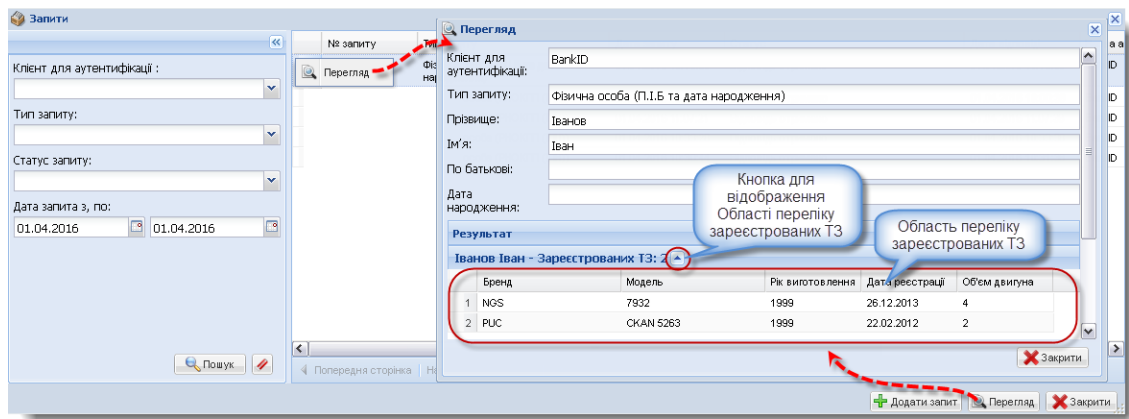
Запити

Клієнт для аутентифікації :

Тип запиту:

Статус запиту:

Дата запита з, по:
01.04.2016
01.04.2016

Пошук

№ запиту
Ти
Перегляд
Фіз
нар

Попередня сторінка
Н

Перегляд

Клієнт для аутентифікації: BankID
Тип запиту: Фізична особа (П.І.Б та дата народження)
Прізвище: Іванов
Ім'я: Іван
По батькові:
Дата народження:

Результат
Іванов Іван - Зареєстрованих ТЗ: 2

| | Бренд | Модель | Рік виготовлення | Дата реєстрації | Об'єм двигуна |
|---|---|---|---|---|---|
| 1 | NGS | 7932 | 1999 | 26.12.2013 | 4 |
| 2 | PUC | CKAN 5263 | 1999 | 22.02.2012 | 2 |

Кнопка для відображення Області переліку зареєстрованих ТЗ

Область переліку зареєстрованих ТЗ

Закрити

а а
ID
ID
ID
ID
ID

Додати запит
Перегляд
Закрити